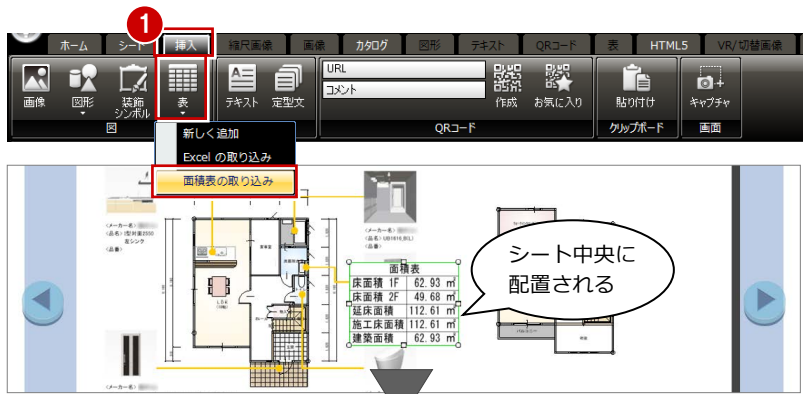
1

ホーム シート 挿入 縮尺画像 画像 カタログ 図形 テキスト QRコード 表 HTML5 VR/切替画像

画像 図形 装飾シンボル 表 テキスト 定型文

図

URL

コメント

作成 お気に入り

QRコード

貼り付け

クリップボード

キャプチャ

画面

新しく追加

Excel の取り込み

面積表の取り込み

シート中央に配置される

| 面積表 | |
|---|---|
| 床面積 1F | 62.93 ㎡ |
| 床面積 2F | 49.68 ㎡ |
| 延床面積 | 112.61 ㎡ |
| 施工床面積 | 112.61 ㎡ |
| 建築面積 | 62.93 ㎡ |

LDK